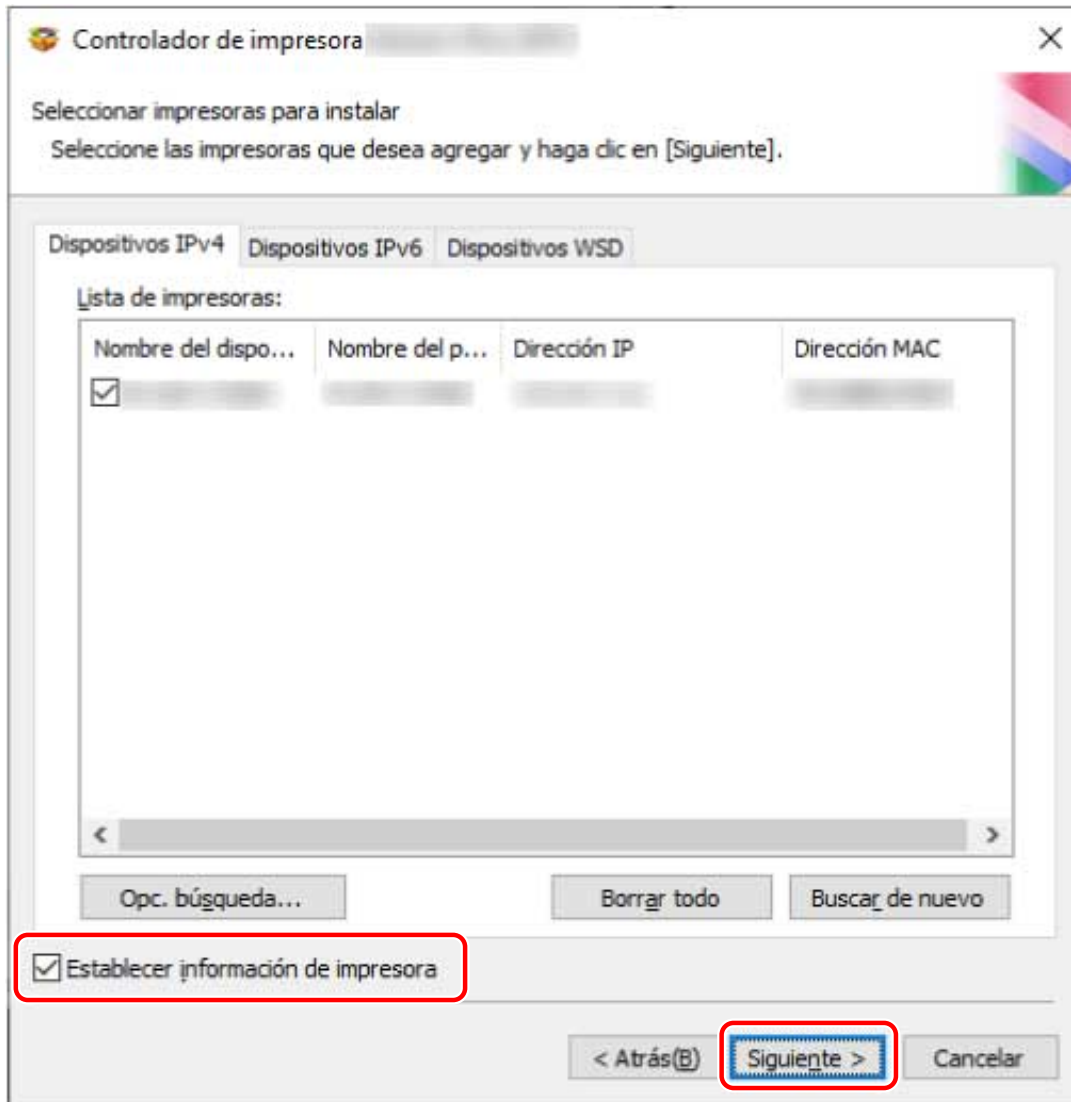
Controlador de impresora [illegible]

Seleccionar impresoras para instalar

Seleccione las impresoras que desea agregar y haga clic en [Siguiente].

Dispositivos IPv4 | Dispositivos IPv6 | Dispositivos WSD

Lista de impresoras:

| Nombre del dispo... | Nombre del p... | Dirección IP | Dirección MAC |
|---|---|---|---|
| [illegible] | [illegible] | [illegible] | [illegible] |

Opc. búsqueda...

Borrar todo

Buscar de nuevo

Establecer información de impresora

< Atrás(B)

Siguiente >

Cancelar